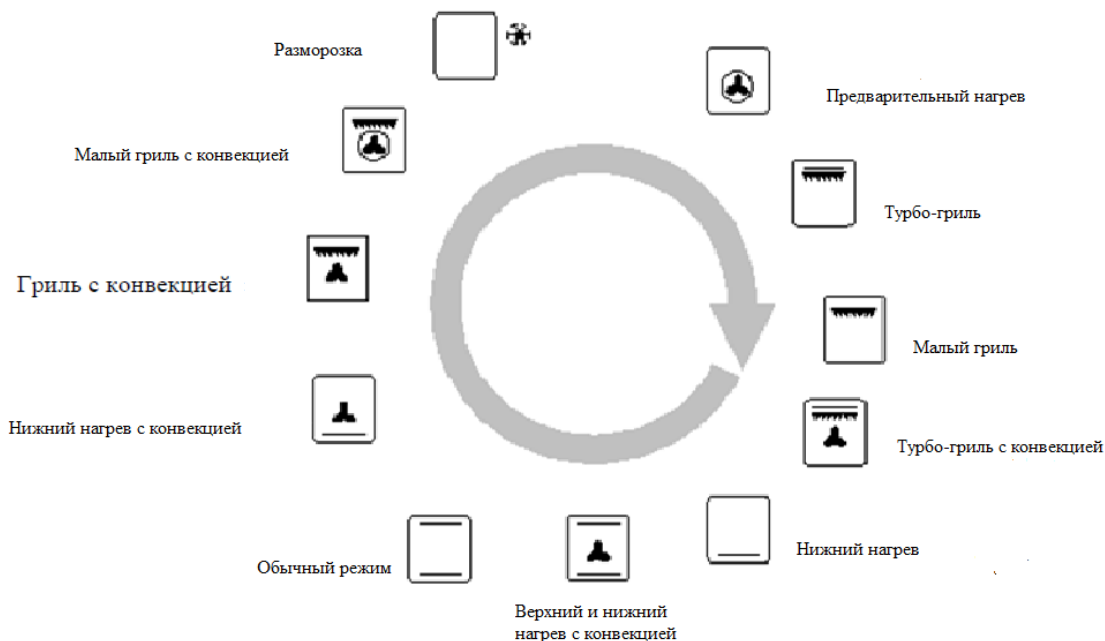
Разморозка

Предварительный нагрев

Малый гриль с конвекцией

Турбо-гриль

Гриль с конвекцией

Малый гриль

Нижний нагрев с конвекцией

Турбо-гриль с конвекцией

Нижний нагрев

Обычный режим

Верхний и нижний нагрев с конвекцией